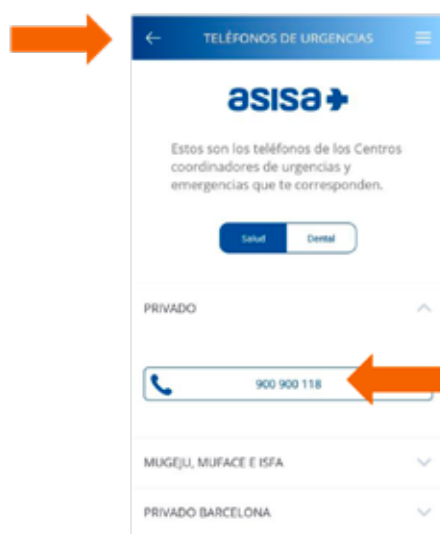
TELÉFONOS DE URGENCIAS

asisa

Estos son los teléfonos de los Centros coordinadores de urgencias y emergencias que te corresponden.

Salud

Dental

PRIVADO

900 900 118

MUGEJU, MUFACE E ISFA

PRIVADO BARCELONA